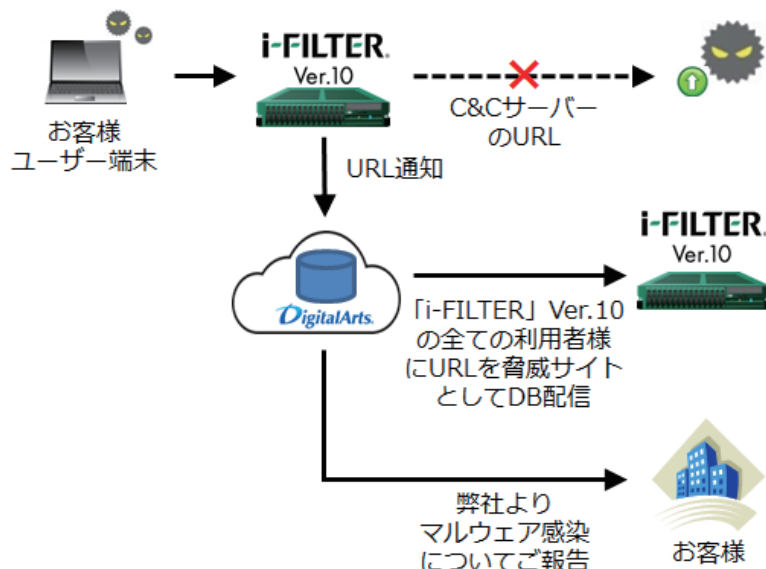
お客様
ユーザー端末

i-FILTER.
Ver.10

C&Cサーバー
のURL

URL通知

i-FILTER.
Ver.10

DigitalArts

「i-FILTER」Ver.10
の全ての利用者様
にURLを脅威サイト
としてDB配信

弊社より
マルウェア感染
についてご報告

お客様